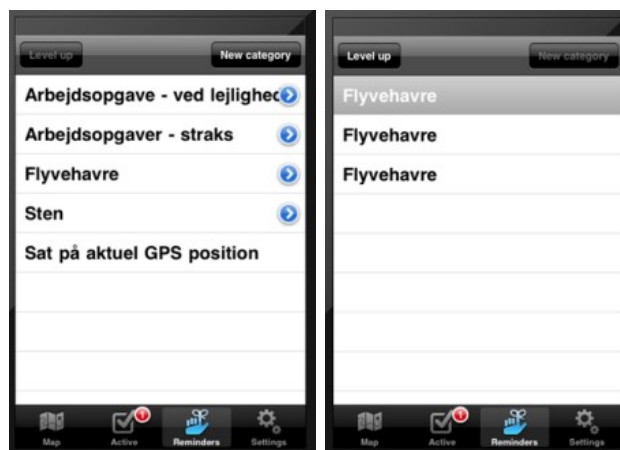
Level up
New category
Arbejdsopgave - ved lejlighed
Arbejdsopgaver - straks
Flyvehavre
Sten
Sat på aktuel GPS position
Map
1
Active
Reminders
Settings

Level up
New category
Flyvehavre
Flyvehavre
Flyvehavre
Map
1
Active
Reminders
Settings